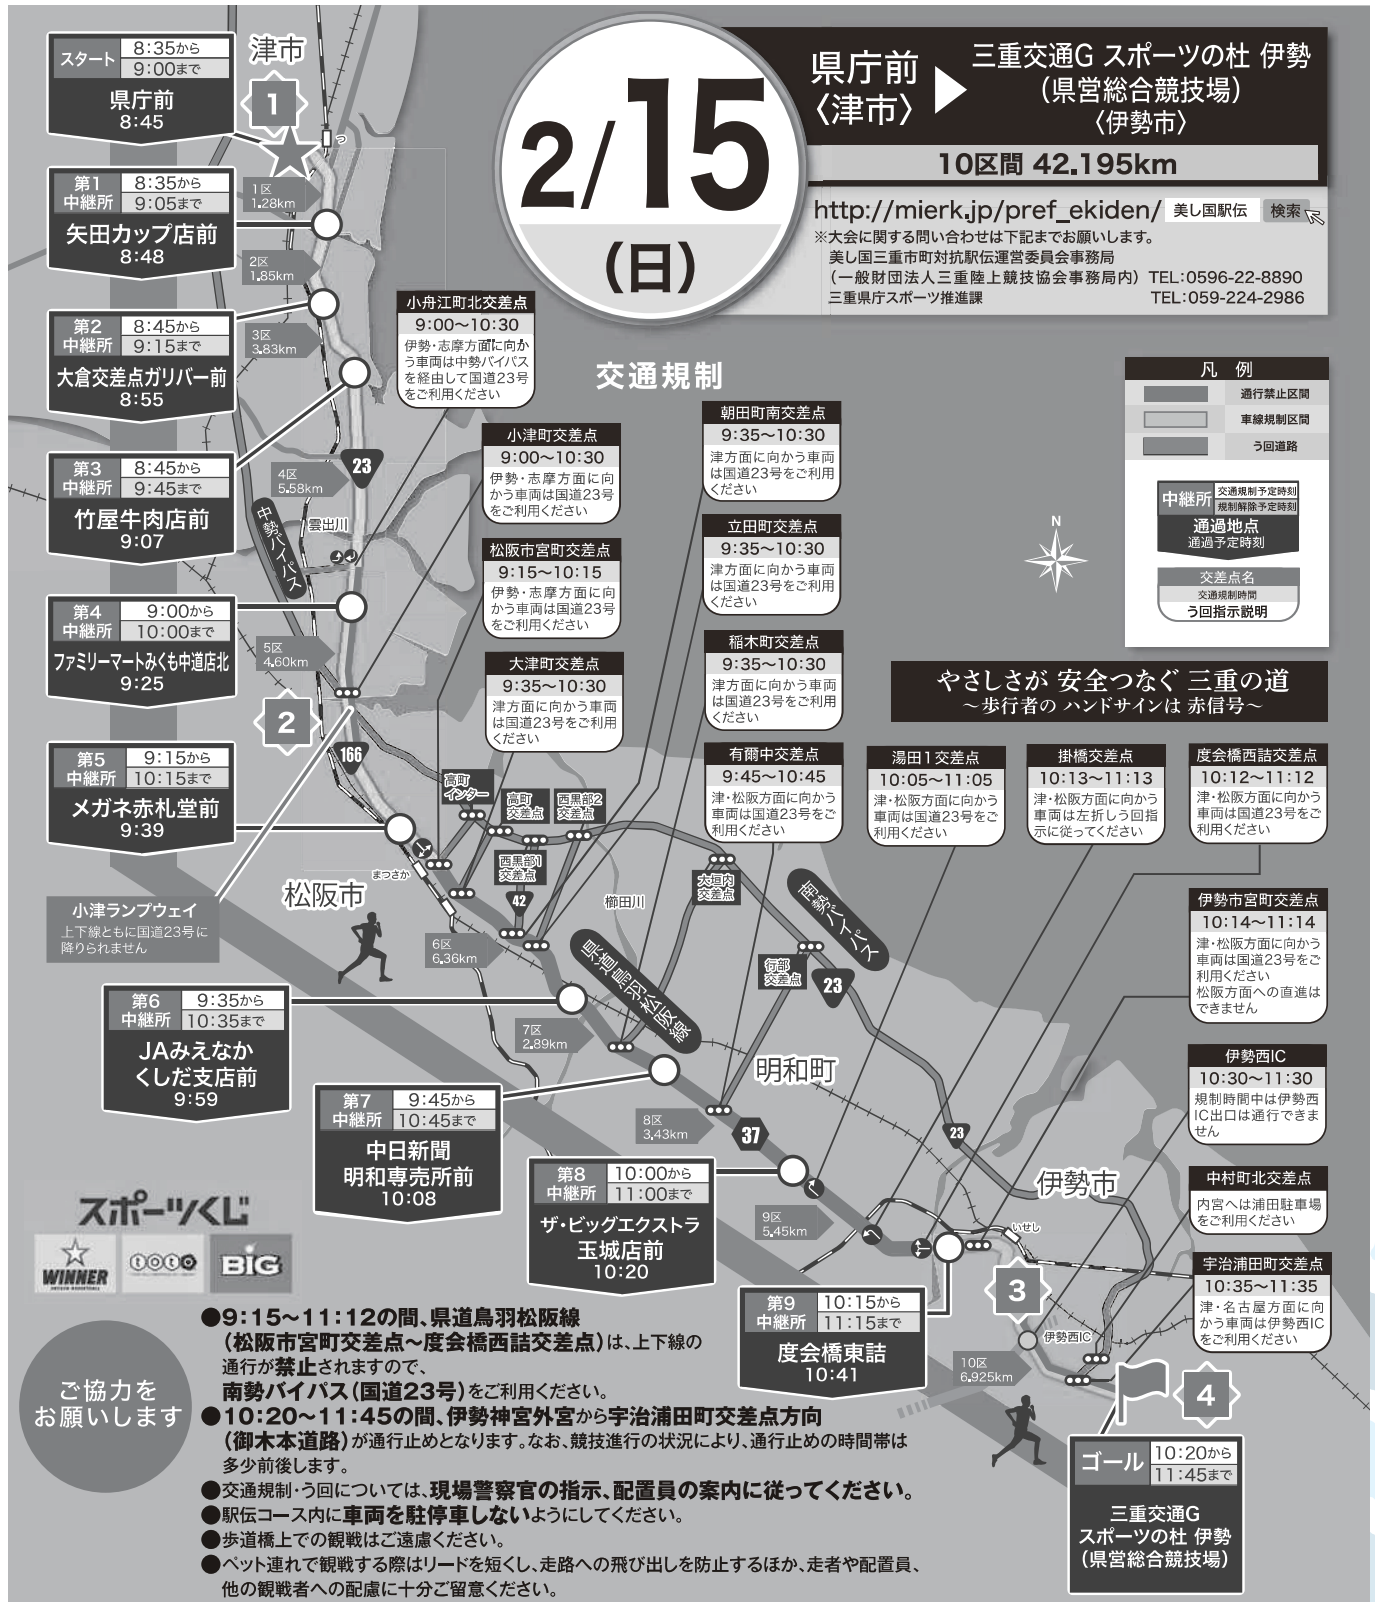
2/15 (日)

県庁前〈津市〉 ▶ 三重交通G スポーツの杜 伊勢(県営総合競技場)〈伊勢市〉

10区間 42.195km

http://mierk.jp/pref_ekiden/ 美し国駅伝 検索

※大会に関する問い合わせは下記までお願いします。
美し国三重市町対抗駅伝運営委員会事務局
(一般財団法人三重陸上競技協会事務局内) TEL:0596-22-8890
三重県庁スポーツ推進課 TEL:059-224-2986

交通規制

凡例
通行禁止区間
車線規制区間
う回道路
中継所 交通規制予定時刻 規制解除予定時刻
通過地点 通過予定時刻
交差点名 交通規制時間 う回指示説明

やさしさが 安全つなぐ 三重の道
~歩行者の ハンドサインは 赤信号~

津市
スタート 8:35から 9:00まで
県庁前 8:45
1

第1中継所 8:35から 9:05まで
矢田カップ店前 8:48

第2中継所 8:45から 9:15まで
大倉交差点ガリバー前 8:55

第3中継所 8:45から 9:45まで
竹屋牛肉店前 9:07

第4中継所 9:00から 10:00まで
ファミリーマートみくも中道店北 9:25

第5中継所 9:15から 10:15まで
メガネ赤札堂前 9:39

第6中継所 9:35から 10:35まで
JAみえなか くしだ支店前 9:59

第7中継所 9:45から 10:45まで
中日新聞 明和専売所前 10:08

第8中継所 10:00から 11:00まで
ザ・ビッグエクストラ 玉城店前 10:20

第9中継所 10:15から 11:15まで
度会橋東詰 10:41

ゴール 10:20から 11:45まで
三重交通G スポーツの杜 伊勢 (県営総合競技場)

1区 1.28km
2区 1.85km
3区 3.83km
4区 5.58km
5区 4.60km
6区 6.36km
7区 2.89km
8区 3.43km
9区 5.45km
10区 6.925km

2
3
4

小舟江町北交差点
9:00~10:30
伊勢・志摩方面に向かう車両は中勢バイパスを経由して国道23号をご利用ください

小津町交差点
9:00~10:30
伊勢・志摩方面に向かう車両は国道23号をご利用ください

松阪市宮町交差点
9:15~10:15
伊勢・志摩方面に向かう車両は国道23号をご利用ください

大津町交差点
9:35~10:30
津方面に向かう車両は国道23号をご利用ください

朝田町南交差点
9:35~10:30
津方面に向かう車両は国道23号をご利用ください

立田町交差点
9:35~10:30
津方面に向かう車両は国道23号をご利用ください

稲木町交差点
9:35~10:30
津方面に向かう車両は国道23号をご利用ください

有爾中交差点
9:45~10:45
津・松阪方面に向かう車両は国道23号をご利用ください

湯田1交差点
10:05~11:05
津・松阪方面に向かう車両は国道23号をご利用ください

掛橋交差点
10:13~11:13
津・松阪方面に向かう車両は左折しう回指示に従ってください

度会橋西詰交差点
10:12~11:12
津・松阪方面に向かう車両は国道23号をご利用ください

伊勢市宮町交差点
10:14~11:14
津・松阪方面に向かう車両は国道23号をご利用ください
松阪方面への直進はできません

伊勢西IC
10:30~11:30
規制時間中は伊勢西IC出口は通行できません

中村町北交差点
内宮へは浦田駐車場をご利用ください

宇治浦田町交差点
10:35~11:35
津・名古屋方面に向かう車両は伊勢西ICをご利用ください

小津ランプウェイ
上下線ともに国道23号に降りられません

中勢バイパス
雲出川
23
166
42
37
高町インター
高町交差点
西黒部2交差点
西黒部1交差点
まつさか
松阪市
櫛田川
大垣内交差点
県道鳥羽松阪線
南勢バイパス
行部交差点
明和町
伊勢市
いせし
伊勢西IC

スポーツくじ
WINNER
toto
BIG

ご協力を お願いします

●9:15~11:12の間、県道鳥羽松阪線(松阪市宮町交差点~度会橋西詰交差点)は、上下線の通行が禁止されますので、南勢バイパス(国道23号)をご利用ください。
●10:20~11:45の間、伊勢神宮外宮から宇治浦田町交差点方向(御木本道路)が通行止めとなります。なお、競技進行の状況により、通行止めの時間帯は多少前後します。
●交通規制・う回については、現場警察官の指示、配置員の案内に従ってください。
●駅伝コース内に車両を駐停車しないようにしてください。
●歩道橋上での観戦はご遠慮ください。
●ペット連れで観戦する際はリードを短くし、走路への飛び出しを防止するほか、走者や配置員、他の観戦者への配慮に十分ご留意ください。